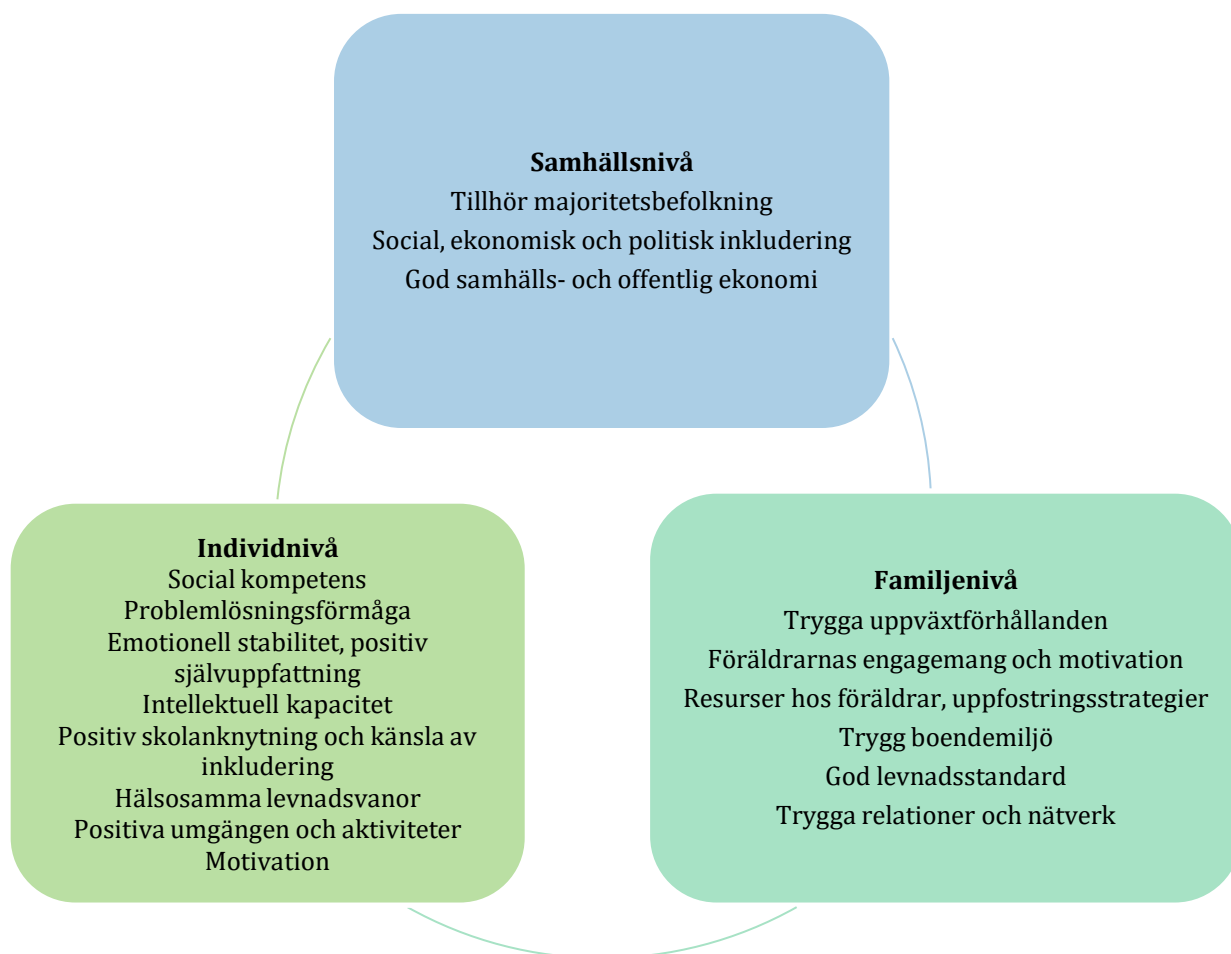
**Samhällsnivå**
Tillhör majoritetsbefolkning
Social, ekonomisk och politisk inkludering
God samhälls- och offentlig ekonomi

**Individnivå**
Social kompetens
Problemlösningsförmåga
Emotionell stabilitet, positiv självuppfattning
Intellektuell kapacitet
Positiv skolanknytning och känsla av inkludering
Hälsosamma levnadsvanor
Positiva umgängen och aktiviteter
Motivation

**Familjenivå**
Trygga uppväxtförhållanden
Föräldrarnas engagemang och motivation
Resurser hos föräldrar, uppfostringsstrategier
Trygg boendemiljö
God levnadsstandard
Trygga relationer och nätverk